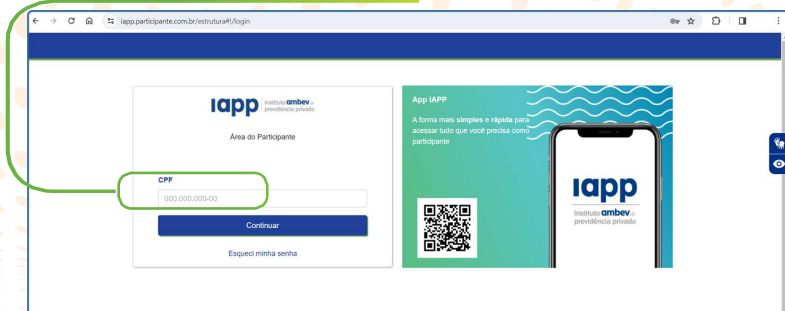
iapp.participante.com.br/estrutura#!/login

iapp instituto ambev de previdência privada

Área do Participante

CPF

000.000.000-00

Continuar

Esqueci minha senha

App IAPP

A forma mais simples e rápida para acessar tudo que você precisa como participante

iapp

instituto ambev de previdência privada